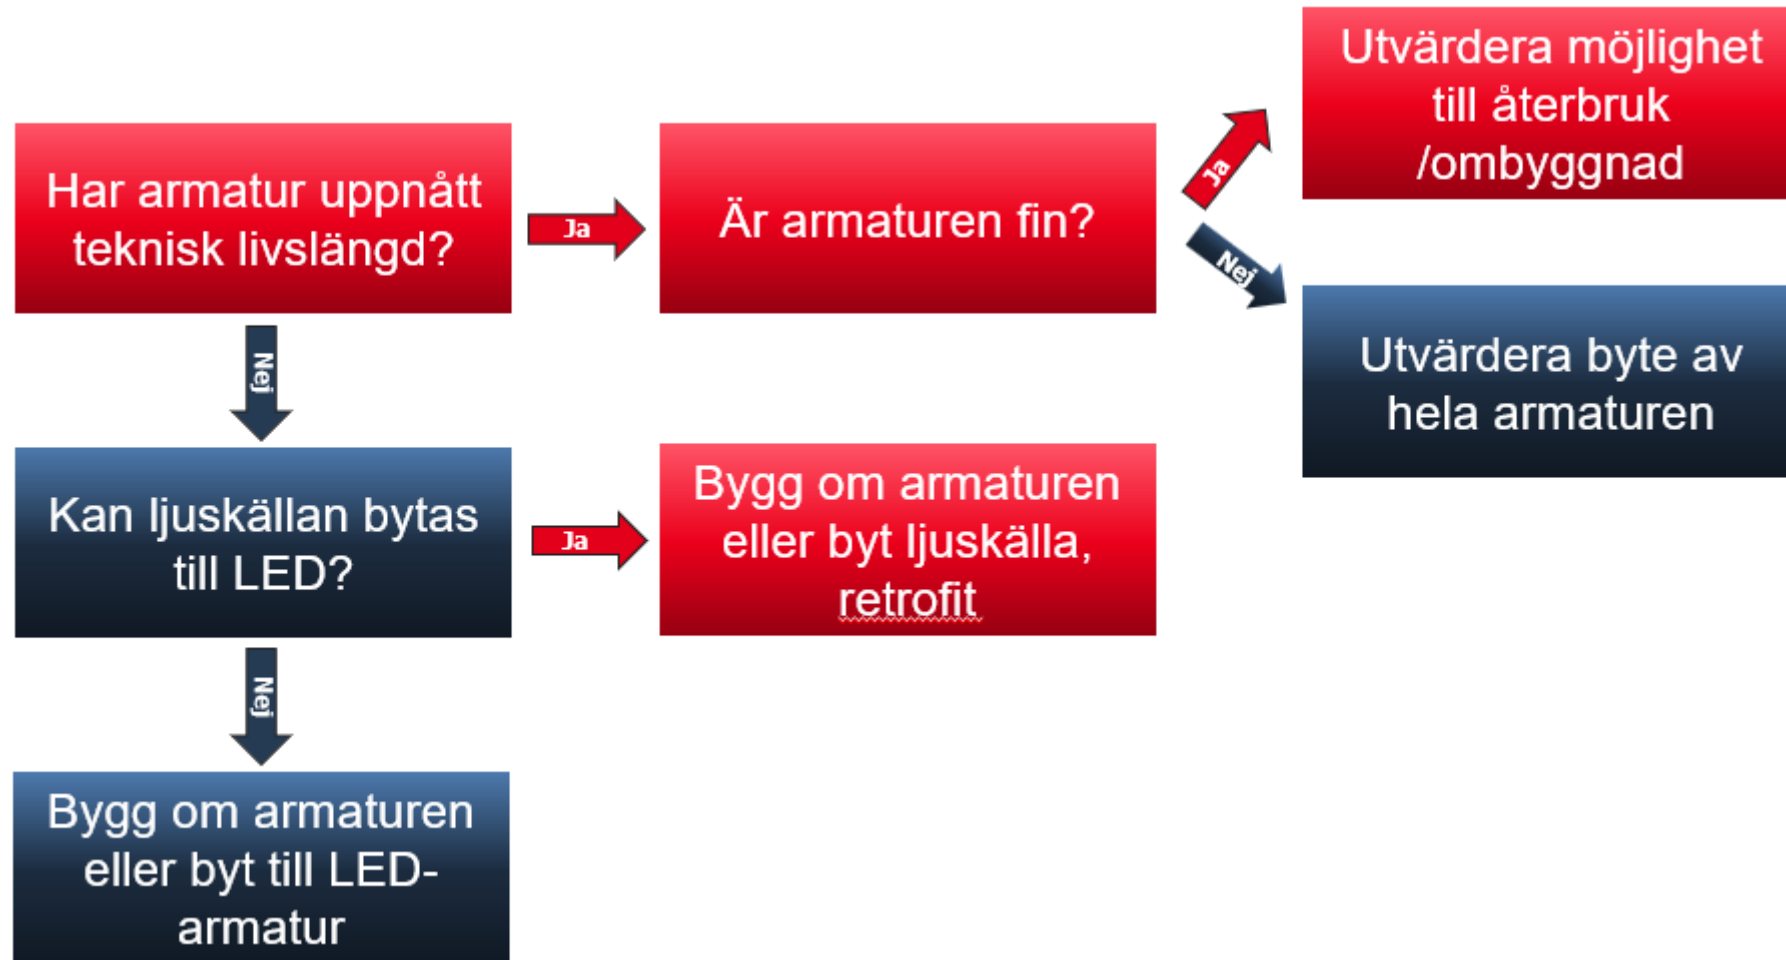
Har armatur uppnått teknisk livslängd?

Ja

Är armaturen fin?

Ja

Utvärdera möjlighet till återbruk /ombyggnad

Nej

Utvärdera byte av hela armaturen

Nej

Kan ljuskällan bytas till LED?

Ja

Bygg om armaturen eller byt ljuskälla, retrofit

Nej

Bygg om armaturen eller byt till LED-armatur